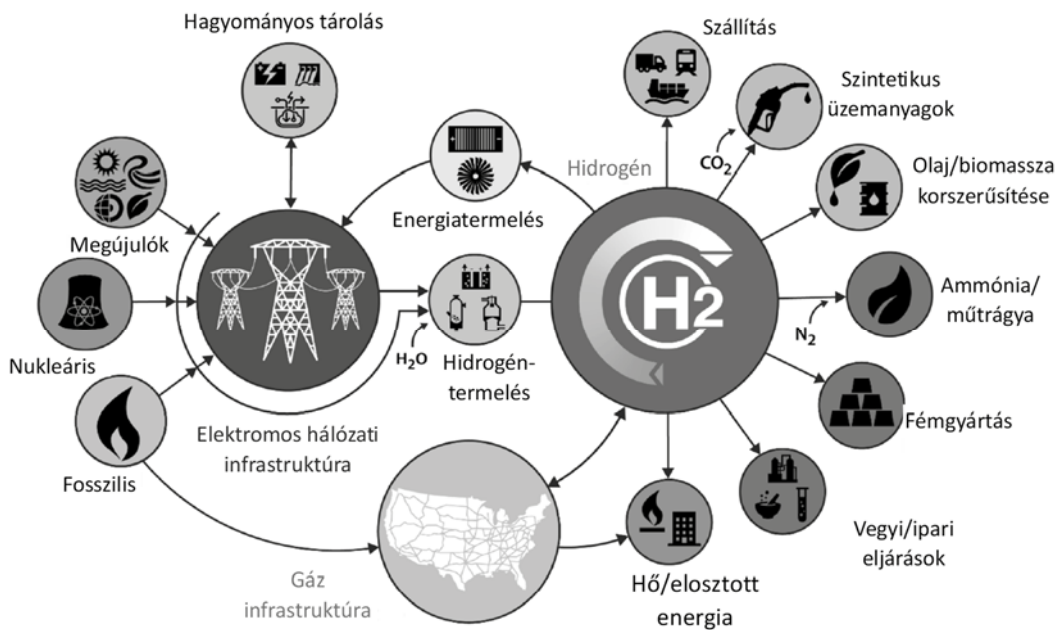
Hagyományos tárolás

Szállítás

Szintetikus üzemanyagok

$CO_2$

Hidrogén

Olaj/biomassza korszerűsítése

Megújulók

Energiatermelés

Ammónia/ műtrágya

$H2$

$N_2$

Nukleáris

$H_2O$

Hidrogéntermelés

Fémgyártás

Fosszilis

Elektromos hálózati infrastruktúra

Vegyi/ipari eljárások

Gáz infrastruktúra

Hő/elosztott energia